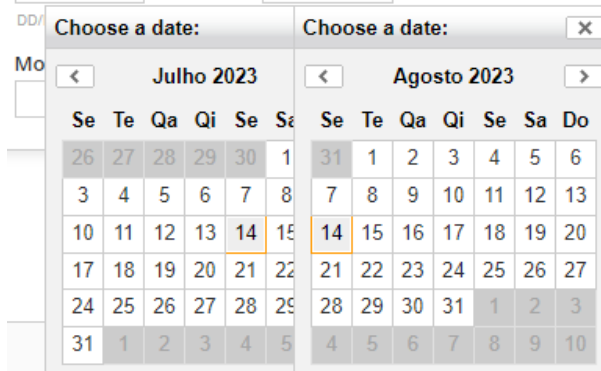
DD/

Mo

Choose a date:

<

Julho 2023

| Se | Te | Qa | Qi | Se | Sa |
|---|---|---|---|---|---|
| 26 | 27 | 28 | 29 | 30 | 1 |
| 3 | 4 | 5 | 6 | 7 | 8 |
| 10 | 11 | 12 | 13 | 14 | 15 |
| 17 | 18 | 19 | 20 | 21 | 22 |
| 24 | 25 | 26 | 27 | 28 | 29 |
| 31 | 1 | 2 | 3 | 4 | 5 |

Choose a date:

×

<

Agosto 2023

>

| Se | Te | Qa | Qi | Se | Sa | Do |
|---|---|---|---|---|---|---|
| 31 | 1 | 2 | 3 | 4 | 5 | 6 |
| 7 | 8 | 9 | 10 | 11 | 12 | 13 |
| 14 | 15 | 16 | 17 | 18 | 19 | 20 |
| 21 | 22 | 23 | 24 | 25 | 26 | 27 |
| 28 | 29 | 30 | 31 | 1 | 2 | 3 |
| 4 | 5 | 6 | 7 | 8 | 9 | 10 |